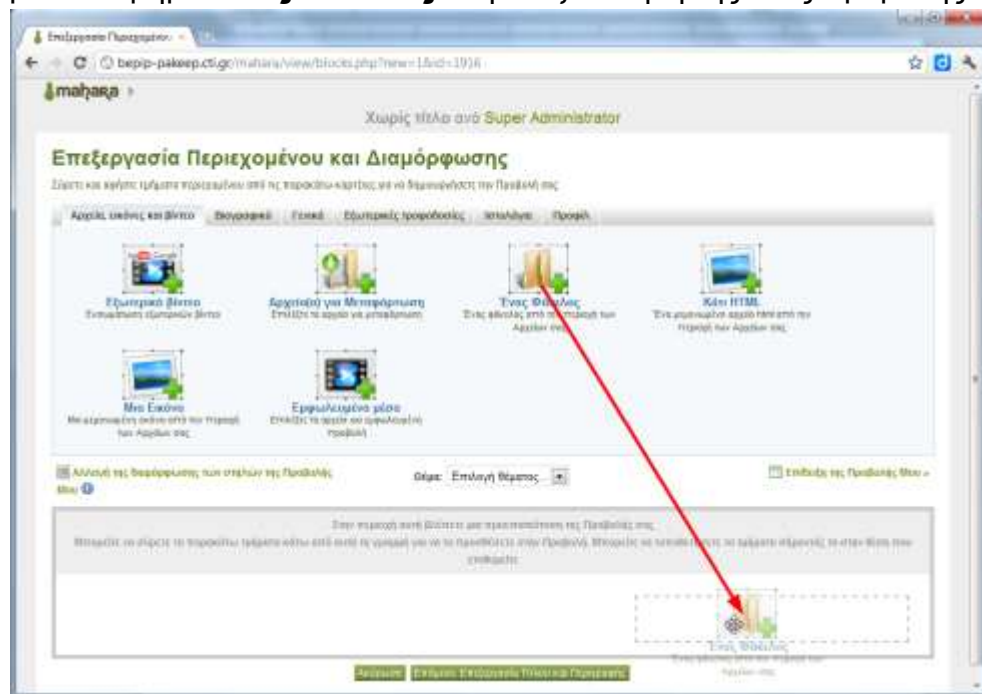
Επεξεργασία Περιεχομέν... ×

bepip-pakeep.cti.gr/mahara/view/blocks.php?new=1&id=1916

mahara

Χωρίς τίτλο από Super Administrator

Επεξεργασία Περιεχομένου και Διαμόρφωσης

Σύρετε και αφήστε τμήματα περιεχομένου από τις παρακάτω καρτέλες για να διαμορφώσετε την Προβολή σας

Αρχεία, εικόνες και βίντεο | Βιογραφικό | Γενικά | Εξωτερικές τροφοδοσίες | Ιστολόγια | Προφίλ

Εξωτερικό βίντεο
Ενσωματώστε εξωτερικών βίντεο

Αρχείο(α) για Μεταφόρτωση
Επιλέξτε τα αρχεία για μεταφόρτωση

Ένας Φάκελος
Ένας φάκελος από την Υπηρεσία των Αρχείων σας

Κείο HTML
Ένα μορφοποιημένο αρχείο html από την Υπηρεσία των Αρχείων σας

Μια Εικόνα
Μια μεμονωμένη εικόνα από την Υπηρεσία των Αρχείων σας

Ενσωματωμένα μέσα
Επιλέξτε τα αρχεία για ενσωμάτωση

Αλλαγή της διαμόρφωσης των στηλών της Προβολής Μου

Θέμα: Επιλογή θέματος

Επίδειξη της Προβολής Μου »

Στην περιοχή αυτή βλέπετε μια προεπισκόπηση της Προβολής σας.
Μπορείτε να σύρετε τα παραπάνω τμήματα κάτω από αυτή τη γραμμή για να τα προσθέσετε στην Προβολή. Μπορείτε να τοποθετήσετε τα τμήματα σύροντάς τα στην θέση που επιθυμείτε.

Ένας Φάκελος
Ένας φάκελος από την Υπηρεσία των Αρχείων σας

Ακύρωση | Επόμενο: Επεξεργασία Τίτλου και Περιγραφής